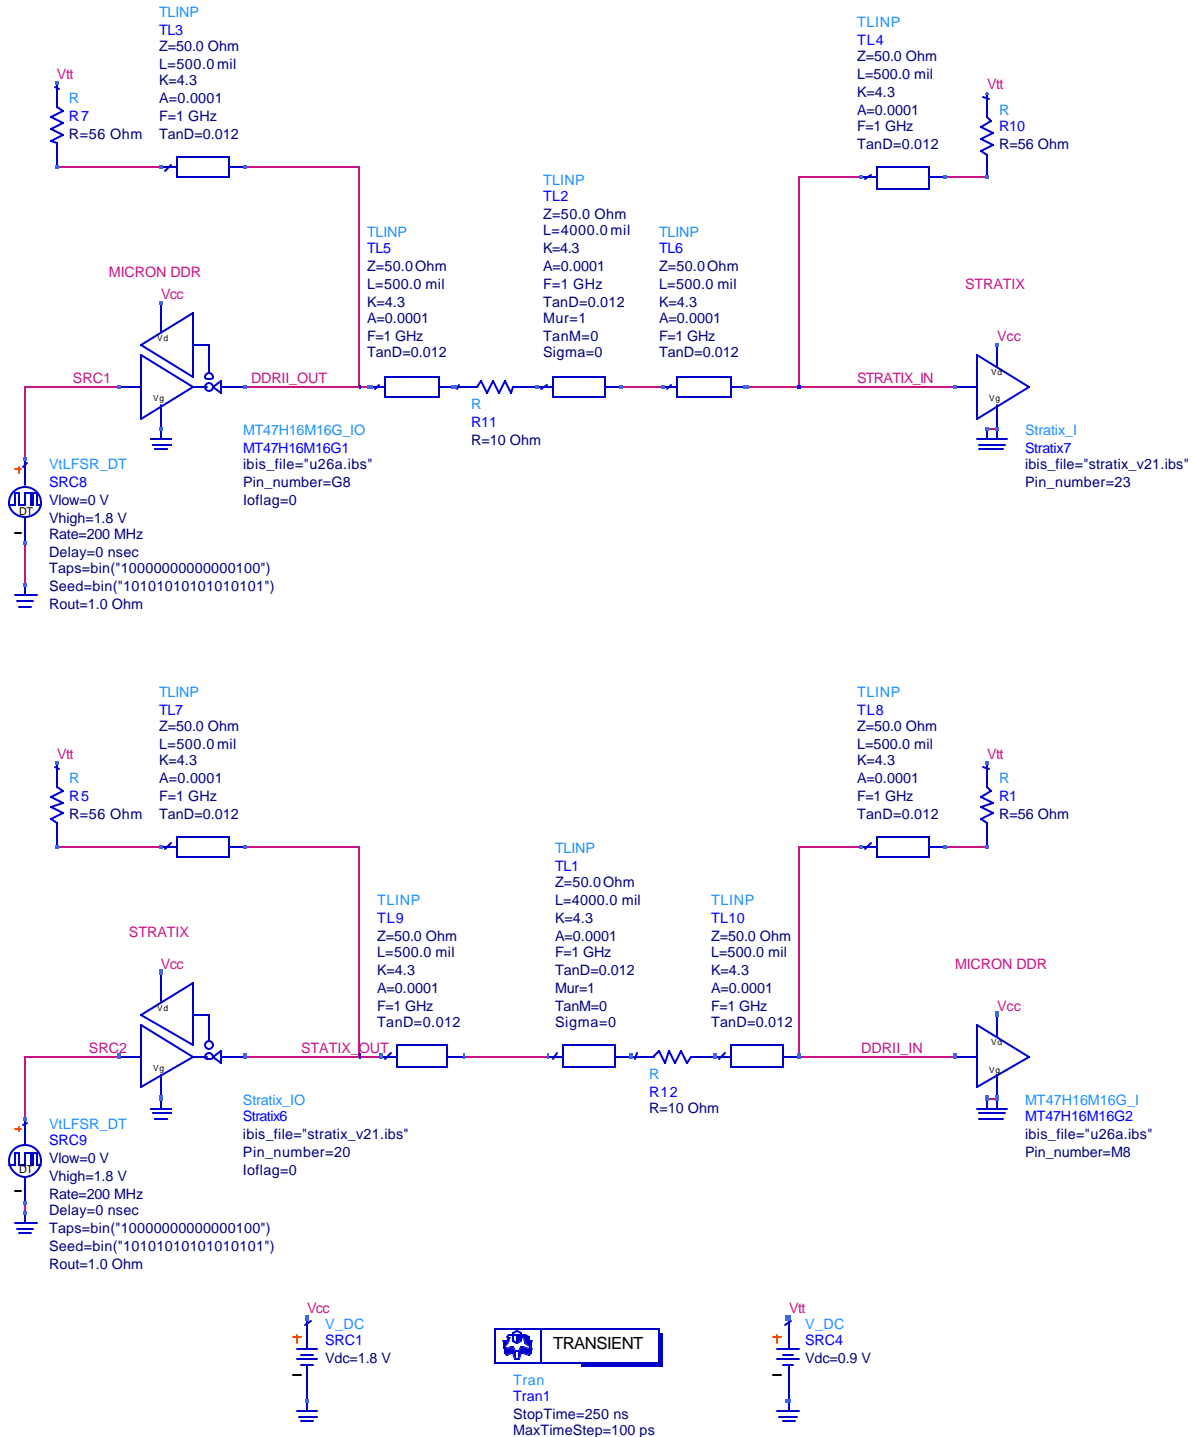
TLINP
TL3
Z=50.0 Ohm
L=500.0 mil
K=4.3
A=0.0001
F=1 GHz
TanD=0.012

Vtt
R
R7
R=56 Ohm

TLINP
TL4
Z=50.0 Ohm
L=500.0 mil
K=4.3
A=0.0001
F=1 GHz
TanD=0.012

Vtt
R
R10
R=56 Ohm

TLINP
TL2
Z=50.0 Ohm
L=4000.0 mil
K=4.3
A=0.0001
F=1 GHz
TanD=0.012
Mur=1
TanM=0
Sigma=0

TLINP
TL5
Z=50.0 Ohm
L=500.0 mil
K=4.3
A=0.0001
F=1 GHz
TanD=0.012

TLINP
TL6
Z=50.0 Ohm
L=500.0 mil
K=4.3
A=0.0001
F=1 GHz
TanD=0.012

MICRON DDR
Vcc
Vd
Vg
SRC1
DDRII_OUT

STRATIX
Vcc
Vd
Vg
STRATIX_IN

R
R11
R=10 Ohm

MT47H16M16G_IO
MT47H16M16G1
ibis_file="u26a.ibs"
Pin_number=G8
Ioflag=0

Stratix_I
Stratix7
ibis_file="stratix_v21.ibs"
Pin_number=23

DT
VtLFSR_DT
SRC8
Vlow=0 V
Vhigh=1.8 V
Rate=200 MHz
Delay=0 nsec
Taps=bin("1000000000000100")
Seed=bin("1010101010101010l")
Rout=1.0 Ohm

TLINP
TL7
Z=50.0 Ohm
L=500.0 mil
K=4.3
A=0.0001
F=1 GHz
TanD=0.012

Vtt
R
R5
R=56 Ohm

TLINP
TL8
Z=50.0 Ohm
L=500.0 mil
K=4.3
A=0.0001
F=1 GHz
TanD=0.012

Vtt
R
R1
R=56 Ohm

TLINP
TL1
Z=50.0 Ohm
L=4000.0 mil
K=4.3
A=0.0001
F=1 GHz
TanD=0.012
Mur=1
TanM=0
Sigma=0

STRATIX
Vcc
Vd
Vg

TLINP
TL9
Z=50.0 Ohm
L=500.0 mil
K=4.3
A=0.0001
F=1 GHz
TanD=0.012

TLINP
TL10
Z=50.0 Ohm
L=500.0 mil
K=4.3
A=0.0001
F=1 GHz
TanD=0.012

MICRON DDR
Vcc
Vd
Vg

SRC2
STATIX_OUT
DDRII_IN

R
R12
R=10 Ohm

Stratix_IO
Stratix6
ibis_file="stratix_v21.ibs"
Pin_number=20
Ioflag=0

MT47H16M16G_I
MT47H16M16G2
ibis_file="u26a.ibs"
Pin_number=M8

DT
VtLFSR_DT
SRC9
Vlow=0 V
Vhigh=1.8 V
Rate=200 MHz
Delay=0 nsec
Taps=bin("1000000000000100")
Seed=bin("1010101010101010l")
Rout=1.0 Ohm

Vcc
V_DC
SRC1
Vdc=1.8 V

TRANSIENT
Tran
Tran1
StopTime=250 ns
MaxTimeStep=100 ps

Vtt
V_DC
SRC4
Vdc=0.9 V